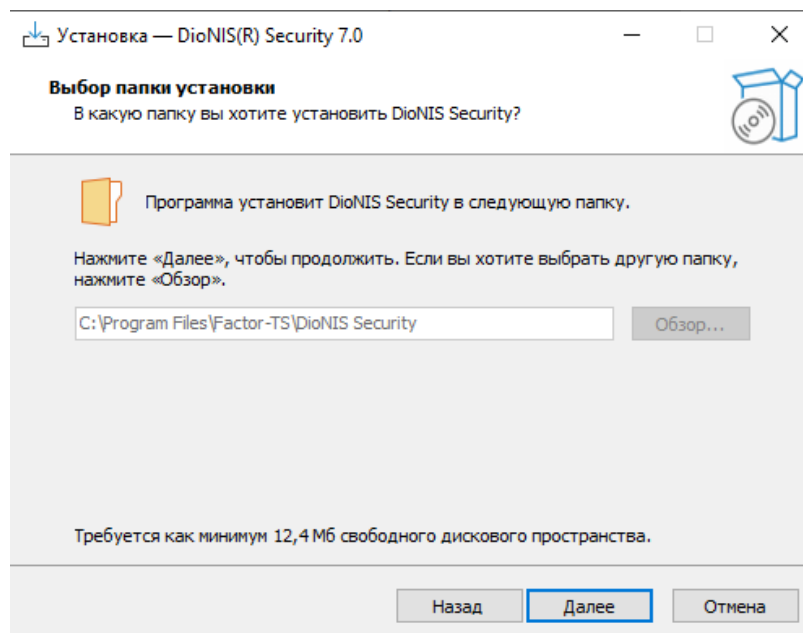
Установка — DioNIS(R) Security 7.0

Выбор папки установки
В какую папку вы хотите установить DioNIS Security?

Программа установит DioNIS Security в следующую папку.

Нажмите «Далее», чтобы продолжить. Если вы хотите выбрать другую папку, нажмите «Обзор».

C:\Program Files\Factor-TS\DioNIS Security

Обзор...

Требуется как минимум 12,4 Мб свободного дискового пространства.

Назад

Далее

Отмена